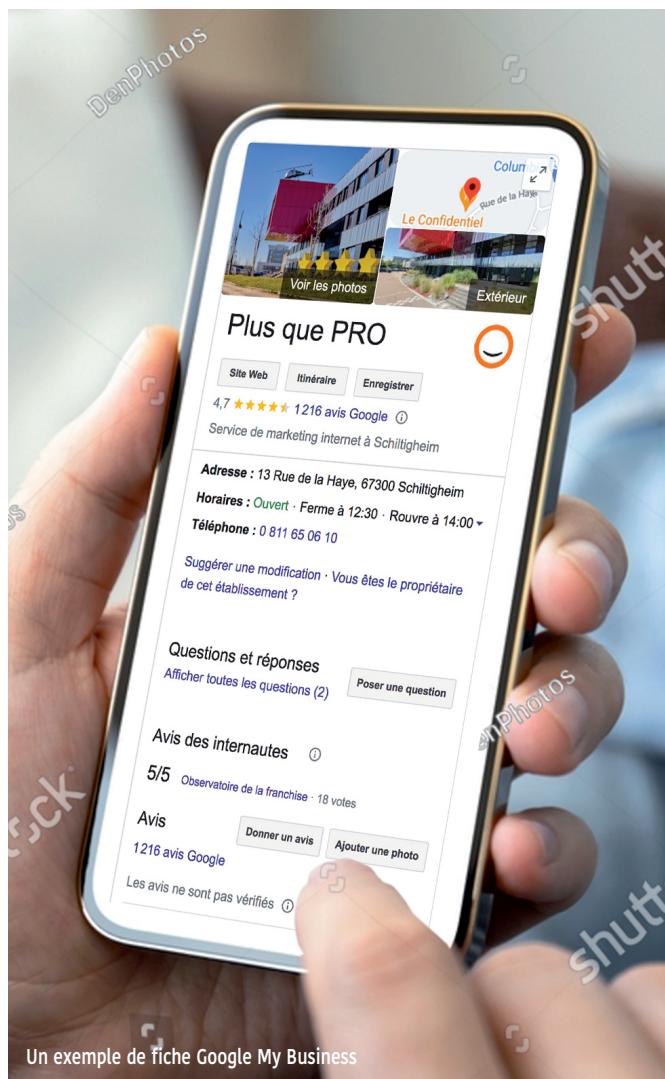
DenPhotos

Colum
Rue de la Haye
Le Confidentiel
Voir les photos
Extérieur

Plus que PRO

Site Web
Itinéraire
Enregistrer

4,7 ★★★★★ 1216 avis Google

Service de marketing internet à Schiltigheim

Adresse : 13 Rue de la Haye, 67300 Schiltigheim

Horaires : Ouvert · Ferme à 12:30 · Rouvre à 14:00

Téléphone : 0 811 65 06 10

Suggérer une modification · Vous êtes le propriétaire de cet établissement ?

Questions et réponses
Afficher toutes les questions (2)
Poser une question

Avis des internautes
5/5 Observatoire de la franchise · 18 votes

Avis
1216 avis Google
Donner un avis
Ajouter une photo
Les avis ne sont pas vérifiés

DenPhotos
shutt
shutt
ck

Un exemple de fiche Google My Business